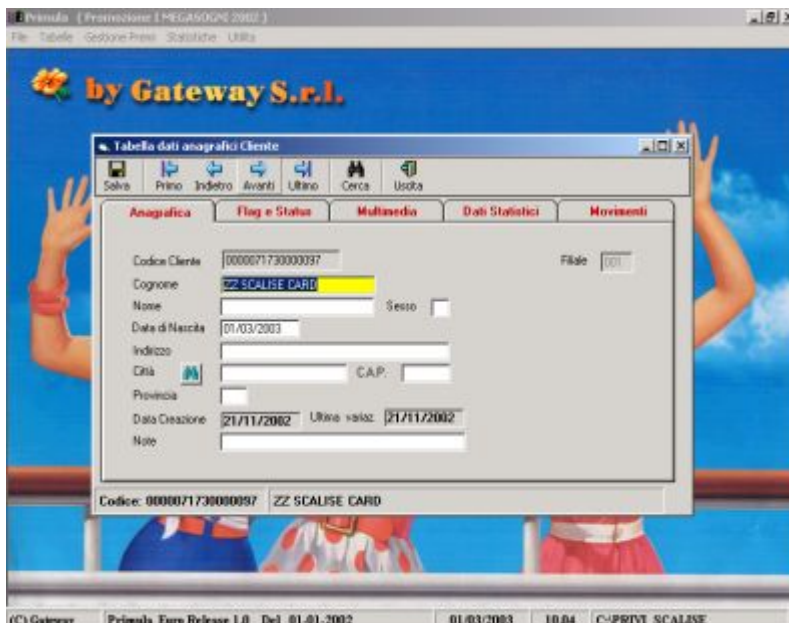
Primula (Promozione [ MEGASOGNI 2002 ]
File Tabelle Gestione Premi Statistiche Utilità

by Gateway S.r.l.

Tabella dati anagrafici Cliente
Salva Primo Indietro Avanti Ultimo Cerca Uscita

Anagrafica | Flag e Status | Multimedia | Dati Statistici | Movimenti

Codice Cliente 0000071730000097
Filiale 001
Cognome ZZ SCALISE CARD
Nome
Sesso
Data di Nascita 01/03/2003
Indirizzo
Città
C.A.P.
Provincia
Data Creazione 21/11/2002 Ultima variaz. 21/11/2002
Note

Codice: 0000071730000097 ZZ SCALISE CARD

(C) Gateway Primula Euro Release 1.0 Del 01-01-2002 01/03/2003 10.04 C:\PRIVI_SCALISE